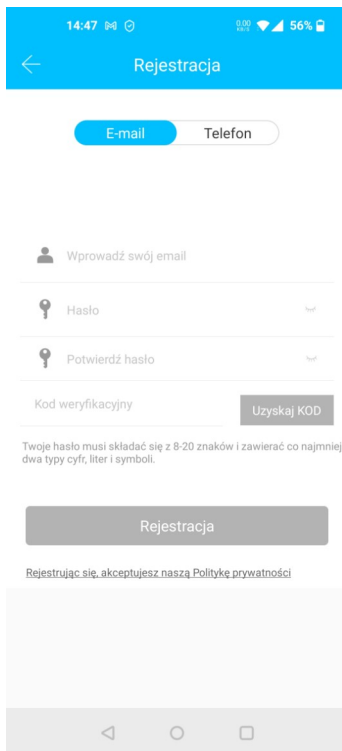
14:47 0.00 KB/S 56%

Rejestracja

E-mail
Telefon

Wprowadź swój email

Hasło

Potwierdź hasło

Kod weryfikacyjny
Uzyskaj KOD

Twoje hasło musi składać się z 8-20 znaków i zawierać co najmniej dwa typy cyfr, liter i symboli.

Rejestracja

Rejestrując się, akceptujesz naszą Politykę prywatności